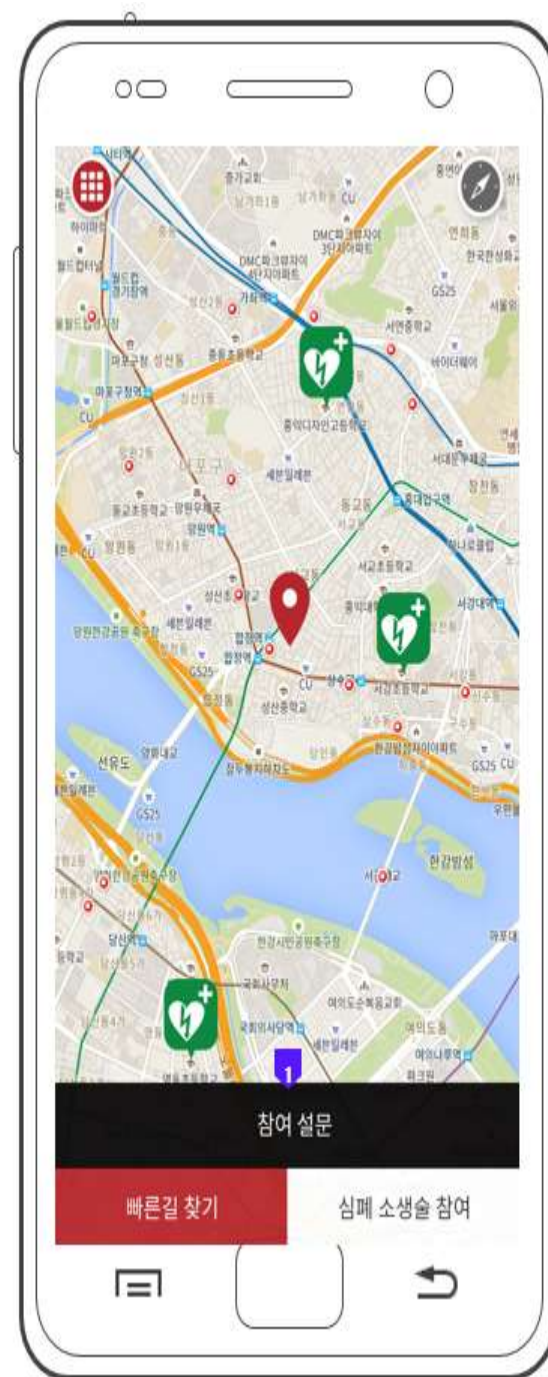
CU
DMC파크뷰자이
GS25
서연중학교
홍익디자인고등학교
세븐일레븐
동교동
홍대입구역
서교초등학교
망원역
망원동
합정역
GS25
CU
서강초등학교
성산중학교
선유도
GS25
한강밤섬
서강대교
여의도순복음교회
국회의사당역
여의나루역
1
참여 설문
빠른길 찾기
심폐 소생술 참여